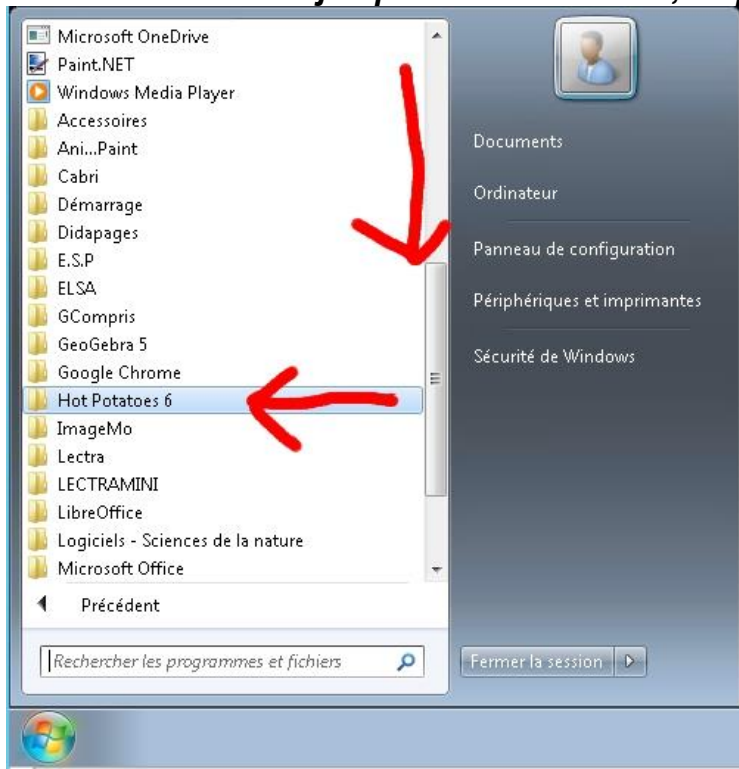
Microsoft OneDrive
Paint.NET
Windows Media Player
Accessoires
Ani...Paint
Cabri
Démarrage
Didapages
E.S.P
ELSA
GCompris
GeoGebra 5
Google Chrome
Hot Potatoes 6
ImageMo
Lectra
LECTRAMINI
LibreOffice
Logiciels - Sciences de la nature
Microsoft Office
Précédent

Rechercher les programmes et fichiers

Documents
Ordinateur
Panneau de configuration
Périphériques et imprimantes
Sécurité de Windows

Fermer la session